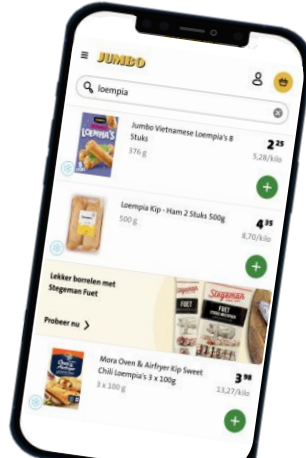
JUMBO

loempia

Jumbo Vietnamese Loempia's 8 Stuks
376 g
2 25
5,28/kilo

Loempia's

Loempia Kip - Ham 2 Stuks 500g
500 g
4 35
8,70/kilo

Lekker borrelen met Stegeman Fuet

Probeer nu

Stegeman
FUET

Mora Oven & Airfryer Kip Sweet Chili Loempia's 3 x 100g
3 x 100 g
3 98
13,27/kilo